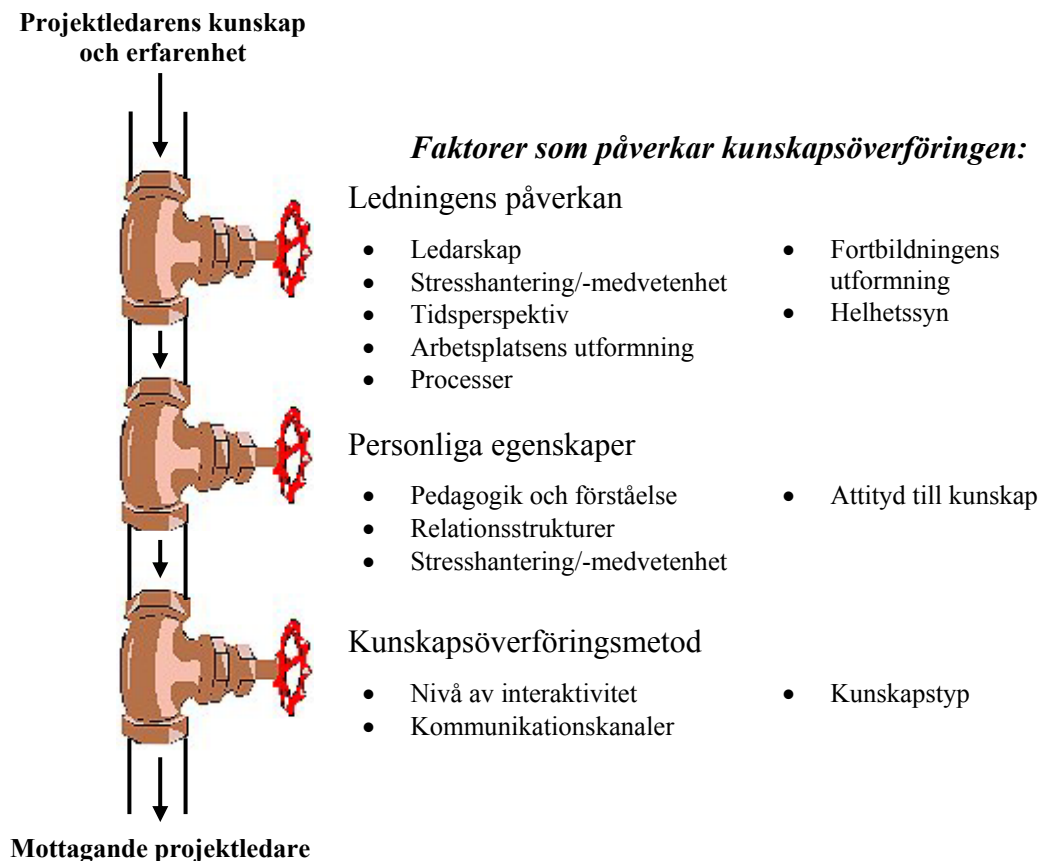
Projektledarens kunskap och erfarenhet

Faktorer som påverkar kunskapsöverföringen:

Ledningens påverkan

- Ledarskap
- Stresshantering/-medvetenhet
- Tidsperspektiv
- Arbetsplatsens utformning
- Processer

- Fortbildningens utformning
- Helhetssyn

Personliga egenskaper

- Pedagogik och förståelse
- Relationsstrukturer
- Stresshantering/-medvetenhet

- Attityd till kunskap

Kunskapsöverföringsmetod

- Nivå av interaktivitet
- Kommunikationskanaler

- Kunskapstyp

Mottagande projektledare